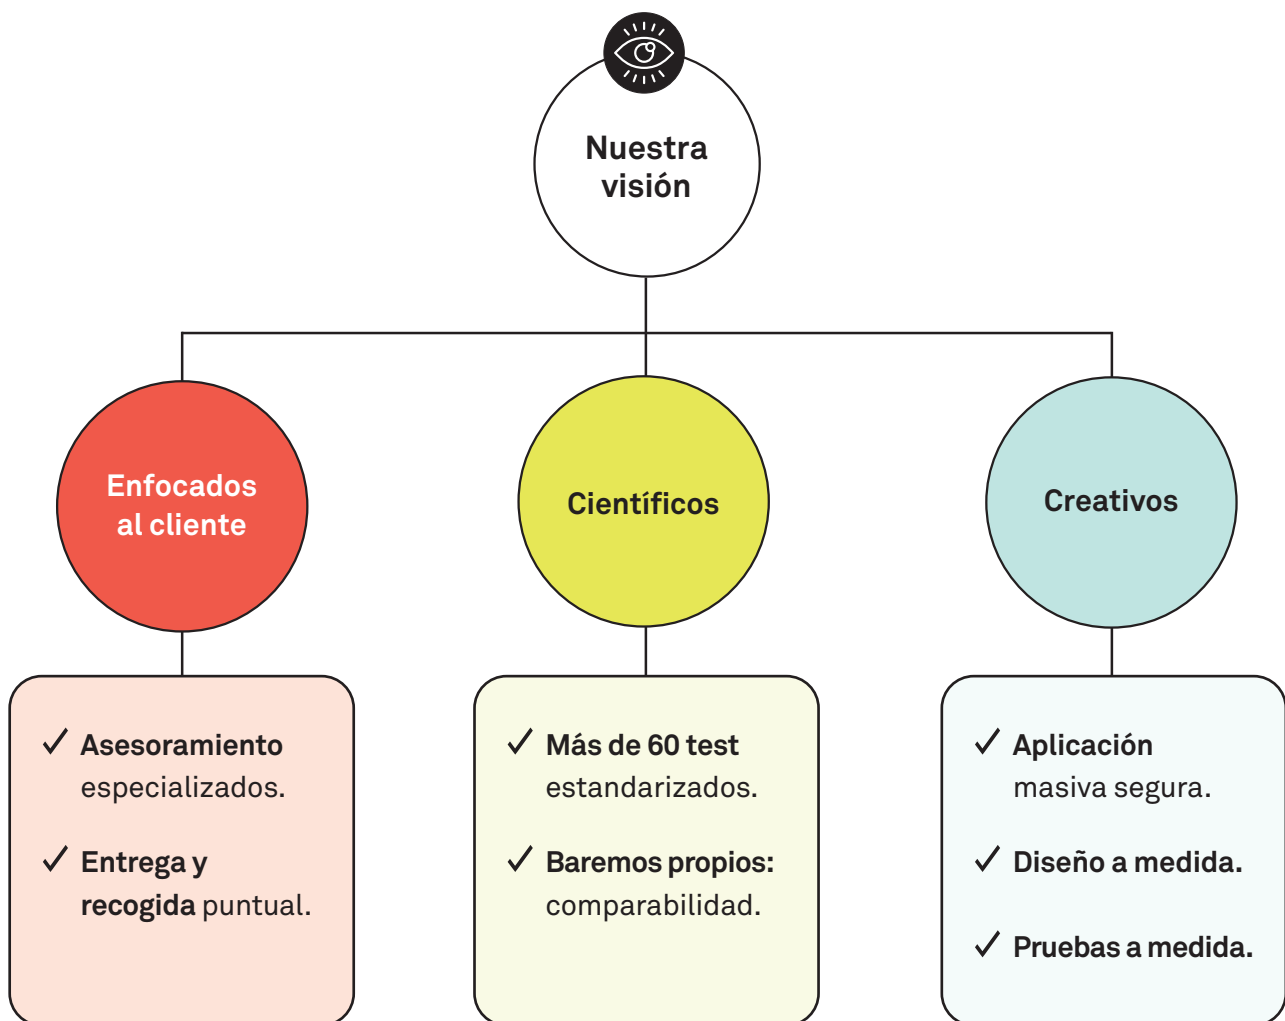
Nuestra visión

Enfocados al cliente

Científicos

Creativos

✓ Asesoramiento especializados.

✓ Entrega y recogida puntual.

✓ Más de 60 test estandarizados.

✓ Baremos propios: comparabilidad.

✓ Aplicación masiva segura.

✓ Diseño a medida.

✓ Pruebas a medida.